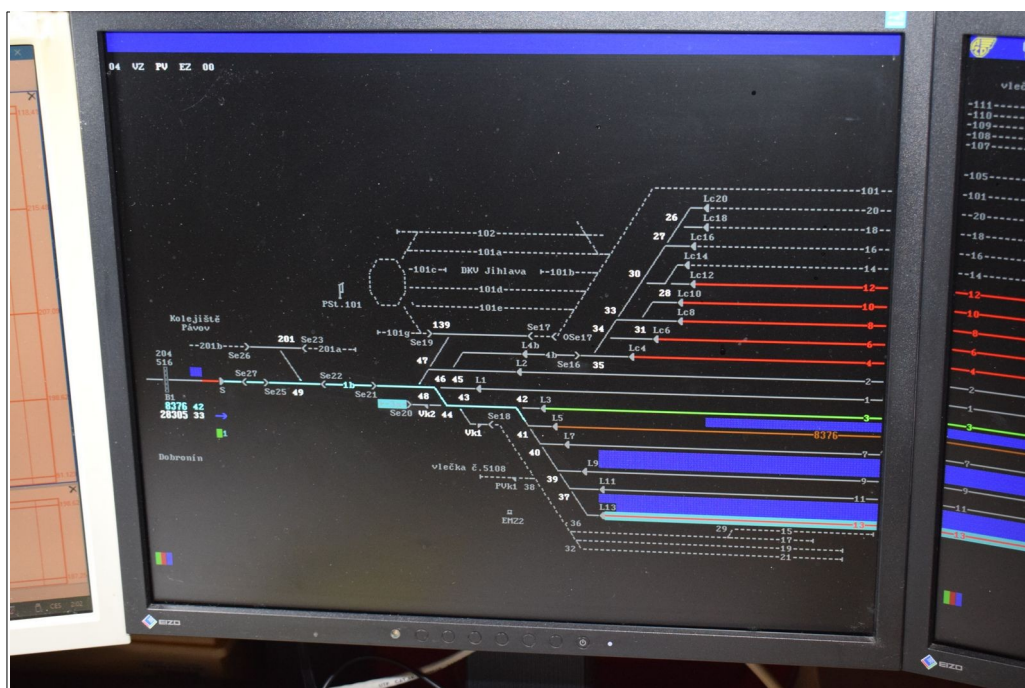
04 VZ PV EZ 00

102
101a
101c DKV Jihlava 101b
101d
101e
101
Lc20
20
26
Lc18
18
27
Lc16
16
Lc14
14
30
Lc12
12
28 Lc10
10
33
Lc8
8
31 Lc6
6
34
Lc4
4
PSt.101
Kolejiště Pávov
201b
201 Se23
201a
Se26
139
101g
Se19
Se17
OSe17
L4b
4b
Se16 35
47
L2
204
516
Se27
Se22
1b
2
S
Se25 49
46 45 L1
Se21
1
B1
8376 42
28305 33
48
43
42 L3
3
Se20 Vk2 44
Se18
L5
8376
Vk1
41
L7
Dobronín
7
40
L9
9
vlečka č.5108
39
L11
PVk1 38
11
37
L13
13
EM22
36
29
15
17
19
32
21

EIZO

vleč
111
110
109
108
107
105
101
20
18
16
14
12
10
8
6
4
2
1
3
7
9
11
13
EIZO